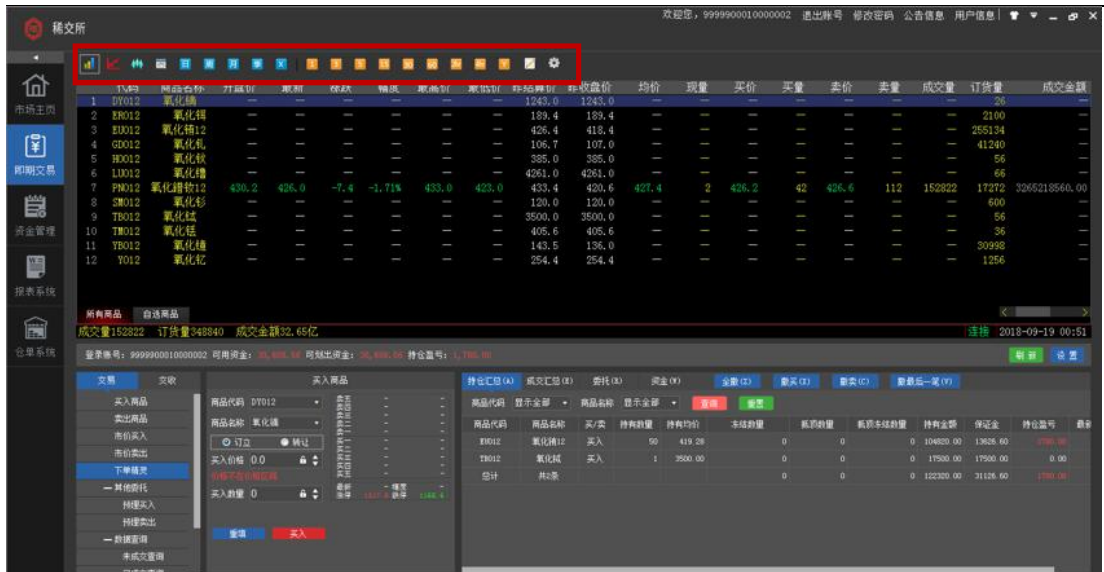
稀交所

欢迎您，9999900010000002 退出账号 修改密码 公告信息 用户信息

市场主页
即期交易
资金管理
报表系统
仓单系统

| | 代码 | 商品名称 | 开盘价 | 最新 | 涨跌 | 幅度 | 最高价 | 最低价 | 昨结算价 | 昨收盘价 | 均价 | 现量 | 买价 | 买量 | 卖价 | 卖量 | 成交量 | 订货量 | 成交金额 |
|---|---|---|---|---|---|---|---|---|---|---|---|---|---|---|---|---|---|---|---|
| 1 | DY012 | 氧化镝 | — | — | — | — | — | — | 1243.0 | 1243.0 | — | — | — | — | — | — | — | 26 | — |
| 2 | ER012 | 氧化铒 | — | — | — | — | — | — | 189.4 | 189.4 | — | — | — | — | — | — | — | 2100 | — |
| 3 | EU012 | 氧化铕12 | — | — | — | — | — | — | 426.4 | 418.4 | — | — | — | — | — | — | — | 255134 | — |
| 4 | GD012 | 氧化钆 | — | — | — | — | — | — | 106.7 | 107.0 | — | — | — | — | — | — | — | 41240 | — |
| 5 | HO012 | 氧化钬 | — | — | — | — | — | — | 385.0 | 385.0 | — | — | — | — | — | — | — | 56 | — |
| 6 | LU012 | 氧化镥 | — | — | — | — | — | — | 4261.0 | 4261.0 | — | — | — | — | — | — | — | 66 | — |
| 7 | PN012 | 氧化镨钕12 | 430.2 | 426.0 | -7.4 | -1.71% | 433.0 | 423.0 | 433.4 | 420.6 | 427.4 | 2 | 426.2 | 42 | 426.6 | 112 | 152822 | 17272 | 3265218560.00 |
| 8 | SM012 | 氧化钐 | — | — | — | — | — | — | 120.0 | 120.0 | — | — | — | — | — | — | — | 600 | — |
| 9 | TB012 | 氧化铽 | — | — | — | — | — | — | 3500.0 | 3500.0 | — | — | — | — | — | — | — | 56 | — |
| 10 | TM012 | 氧化铥 | — | — | — | — | — | — | 405.6 | 405.6 | — | — | — | — | — | — | — | 36 | — |
| 11 | YB012 | 氧化镱 | — | — | — | — | — | — | 143.5 | 136.0 | — | — | — | — | — | — | — | 30998 | — |
| 12 | YO12 | 氧化钇 | — | — | — | — | — | — | 254.4 | 254.4 | — | — | — | — | — | — | — | 1256 | — |

所有商品 自选商品
成交量152822 订货量348840 成交金额32.65亿
连接 2018-09-19 00:51

登录账号：9999900010000002 可用资金：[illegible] 可划出资金：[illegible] 持仓盈亏：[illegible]
刷新 设置

交易 交收
买入商品
卖出商品
市价买入
市价卖出
下单精灵
— 其他委托
抢建买入
抢建卖出
— 数据查询
未成交查询

买入商品
商品代码 DY012
商品名称 氧化镝
订立 转让
买入价格 0.0
价格不在价格区间
买入数量 0
重填 买入

持仓汇总(A) 成交汇总(E) 委托(Q) 资金(W) 全撤(Z) 撤买(X) 撤卖(C) 撤最后一笔(V)
商品代码 显示全部 商品名称 显示全部 查询 重置

| 商品代码 | 商品名称 | 买/卖 | 持有数量 | 持有均价 | 冻结数量 | 抵押数量 | 抵押冻结数量 | 持有金额 | 保证金 | 持仓盈亏 |
|---|---|---|---|---|---|---|---|---|---|---|
| EU012 | 氧化铕12 | 买入 | 50 | 419.28 | 0 | 0 | 0 | 104820.00 | 13626.60 | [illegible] |
| TB012 | 氧化铽 | 买入 | 1 | 3500.00 | 0 | 0 | 0 | 17500.00 | 17500.00 | 0.00 |
| 总计 | 共2条 | | | | 0 | 0 | 0 | 122320.00 | 31126.60 | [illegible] |